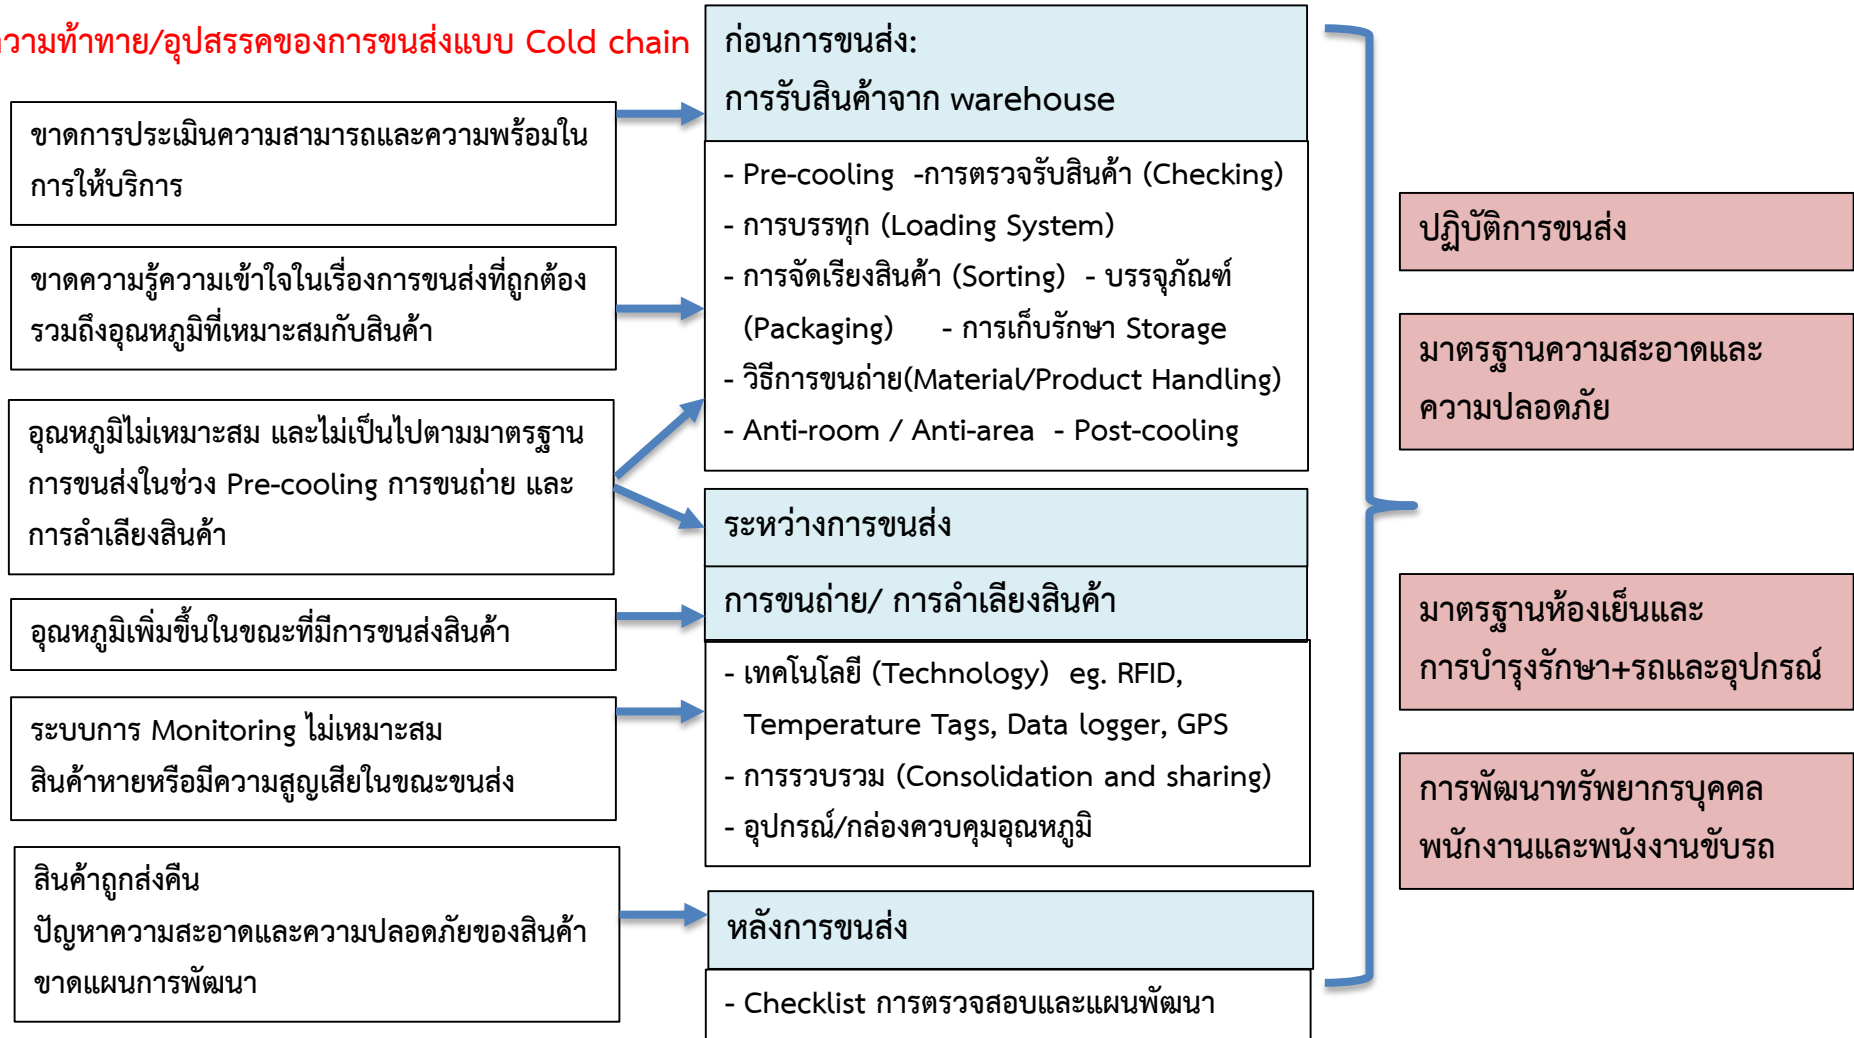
วามท้าทาย/อุปสรรคของการขนส่งแบบ Cold chain

ขาดการประเมินความสามารถและความพร้อมในการให้บริการ

ขาดความรู้ความเข้าใจในเรื่องการขนส่งที่ถูกต้อง รวมถึงอุณหภูมิที่เหมาะสมกับสินค้า

อุณหภูมิไม่เหมาะสม และไม่เป็นไปตามมาตรฐานการขนส่งในช่วง Pre-cooling การขนถ่าย และการลำเลียงสินค้า

อุณหภูมิเพิ่มขึ้นในขณะที่มีการขนส่งสินค้า

ระบบการ Monitoring ไม่เหมาะสม
สินค้าหายหรือมีความสูญเสียในขณะขนส่ง

สินค้าถูกส่งคืน
ปัญหาความสะอาดและความปลอดภัยของสินค้า
ขาดแผนการพัฒนา

ก่อนการขนส่ง:
การรับสินค้าจาก warehouse

- Pre-cooling -การตรวจรับสินค้า (Checking)
- การบรรทุก (Loading System)
- การจัดเรียงสินค้า (Sorting) - บรรจุภัณฑ์ (Packaging) - การเก็บรักษา Storage
- วิธีการขนถ่าย(Material/Product Handling)
- Anti-room / Anti-area - Post-cooling

ระหว่างการขนส่ง

การขนถ่าย/ การลำเลียงสินค้า

- เทคโนโลยี (Technology) eg. RFID, Temperature Tags, Data logger, GPS
- การรวบรวม (Consolidation and sharing)
- อุปกรณ์/กล่องควบคุมอุณหภูมิ

หลังการขนส่ง

- Checklist การตรวจสอบและแผนพัฒนา

ปฏิบัติการขนส่ง

มาตรฐานความสะอาดและความปลอดภัย

มาตรฐานห้องเย็นและการบำรุงรักษา+รถและอุปกรณ์

การพัฒนาทรัพยากรบุคคล พนักงานและพนังงานขับรถ